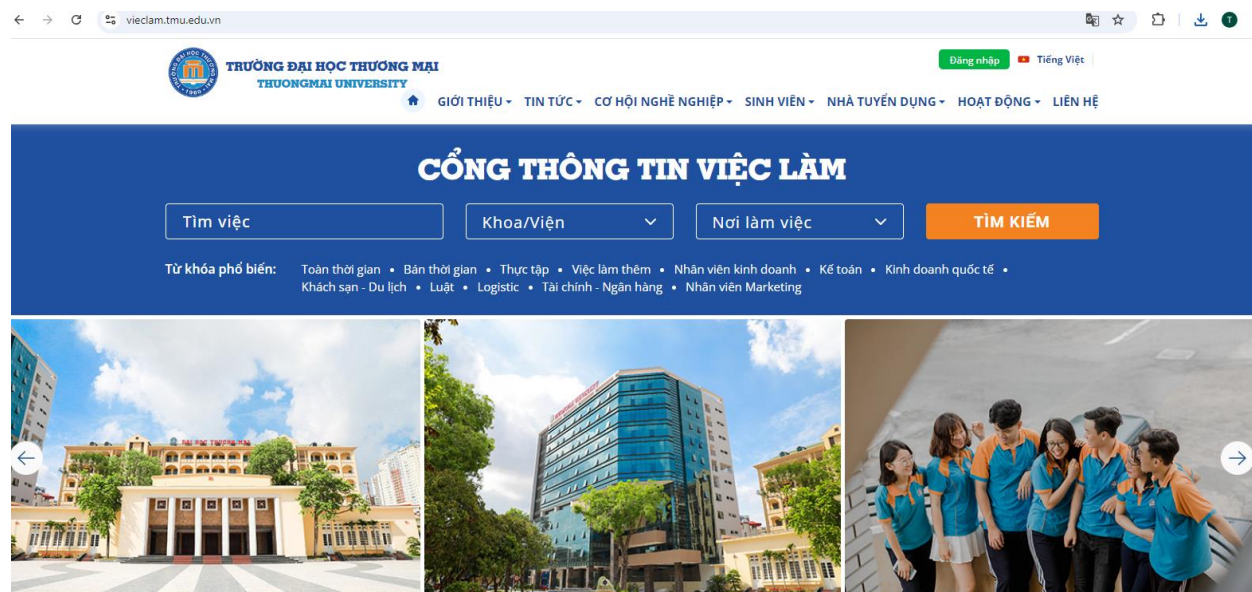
vieclam.tmu.edu.vn

TRƯỜNG ĐẠI HỌC THƯƠNG MẠI
THUONGMAI UNIVERSITY

Đăng nhập
Tiếng Việt

GIỚI THIỆU ▾ TIN TỨC ▾ CƠ HỘI NGHỀ NGHIỆP ▾ SINH VIÊN ▾ NHÀ TUYỂN DỤNG ▾ HOẠT ĐỘNG ▾ LIÊN HỆ

CỔNG THÔNG TIN VIỆC LÀM

Tìm việc
Khoa/Viện
Nơi làm việc
TÌM KIẾM

Từ khóa phổ biến: Toàn thời gian • Bán thời gian • Thực tập • Việc làm thêm • Nhân viên kinh doanh • Kế toán • Kinh doanh quốc tế • Khách sạn - Du lịch • Luật • Logistic • Tài chính - Ngân hàng • Nhân viên Marketing

ĐẠI HỌC THƯƠNG MẠI